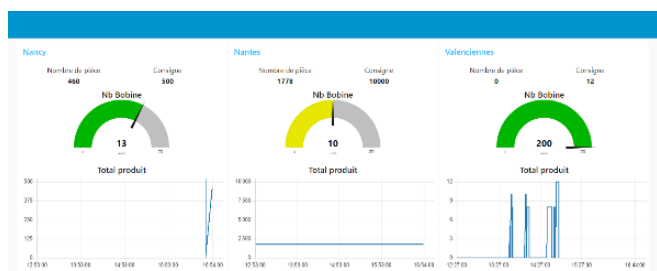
Nancy

Nombre de pièce
460

Consigne
500

Nb Bobine

13

Total produit

500
375
250
125
0

12:53:00
13:53:00
14:53:00
15:53:00
16:54:00

Nantes

Nombre de pièce
1778

Consigne
10000

Nb Bobine

10

Total produit

10 000
7 500
5 000
2 500
0

12:53:00
13:53:00
14:53:00
15:53:00
16:54:00

Valenciennes

Nombre de pièce
0

Consigne
12

Nb Bobine

200

Total produit

12
9
6
3
0

12:27:00
13:27:00
14:27:00
15:27:00
16:40:00